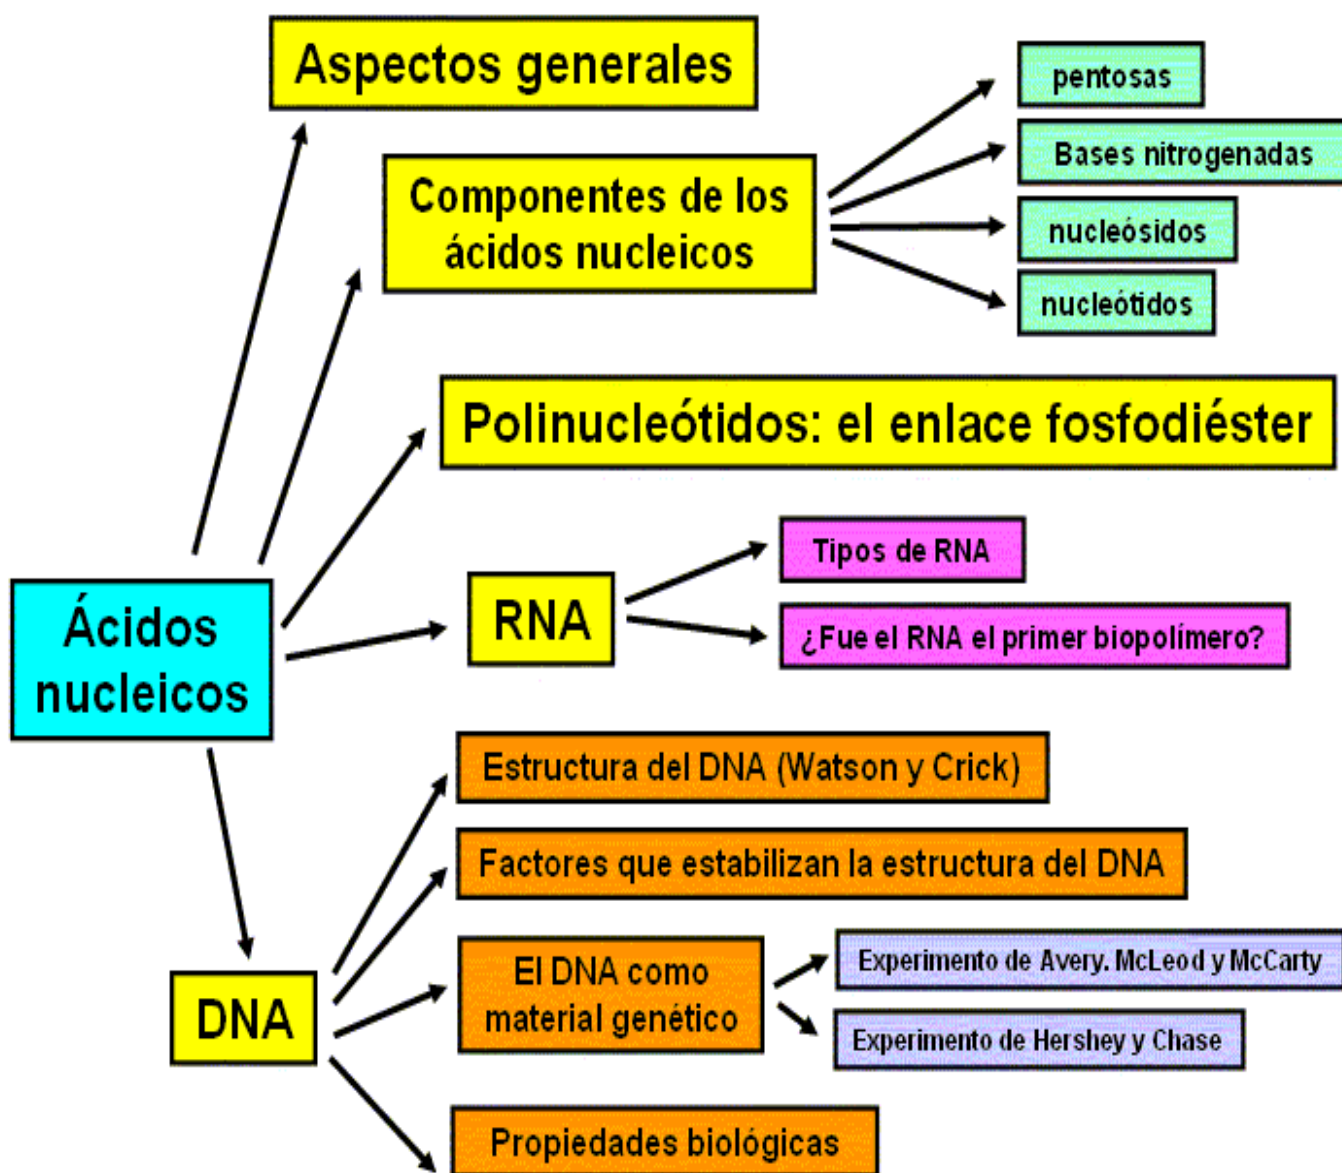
Aspectos generales

Componentes de los ácidos nucleicos

pentosas

Bases nitrogenadas

nucleósidos

nucleótidos

Polinucleótidos: el enlace fosfodiéster

Ácidos nucleicos

RNA

Tipos de RNA

¿Fue el RNA el primer biopolímero?

Estructura del DNA (Watson y Crick)

Factores que estabilizan la estructura del DNA

DNA

El DNA como material genético

Experimento de Avery. McLeod y McCarty

Experimento de Hershey y Chase

Propiedades biológicas